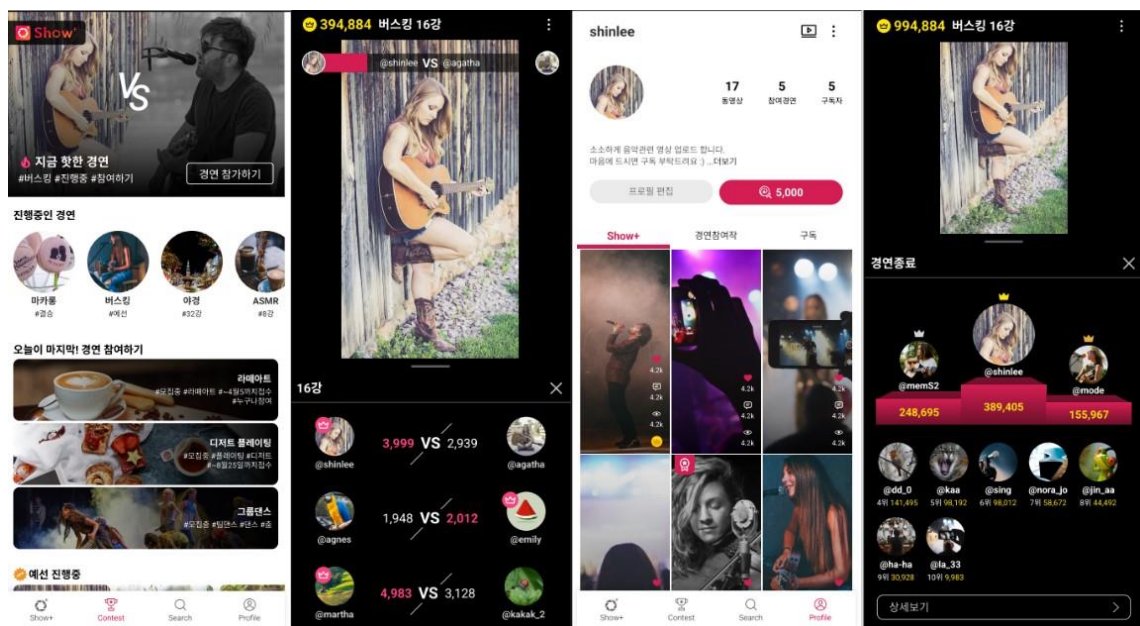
Show

VS

지금 핫한 경연
#버스킹 #진행중 #참여하기

경연 참가하기

진행중인 경연

마카롱
#결승

버스킹
#예선

야경
#32강

ASMR
#8강

오늘이 마지막! 경연 참여하기

라떼아트
#모집중 #라떼아트 #~4월5까지접수 #누구나참여

디저트 플레이팅
#모집중 #플레이팅 #디저트 #~8월25일까지접수

그룹댄스
#모집중 #팀댄스 #댄스 #춤

예선 진행중

Show+ Contest Search Profile

394,884 버스킹 16강

@shinlee VS @agatha

16강

@shinlee 3,999 VS 2,939 @agatha

@agnes 1,948 VS 2,012 @emily

@martha 4,983 VS 3,128 @kakak_2

shinlee

17 동영상
5 참여경연
5 구독자

소소하게 음악관련 영상 업로드 합니다.
마음에 드시면 구독 부탁드려요 :) ...더보기

프로필 편집

5,000

Show+ 경연참여작 구독

4.2k
4.2k
4.2k
4.2k
4.2k
4.2k
4.2k
4.2k

Show+ Contest Search Profile

994,884 버스킹 16강

경연종료

@memS2 248,695
@shinlee 389,405
@mode 155,967

@dd_0 4위 141,495
@kaa 5위 98,192
@sing 6위 98,012
@nora_jo 7위 58,672
@jin_aa 8위 44,492
@ha-ha 9위 30,928
@la_33 10위 9,983

상세보기